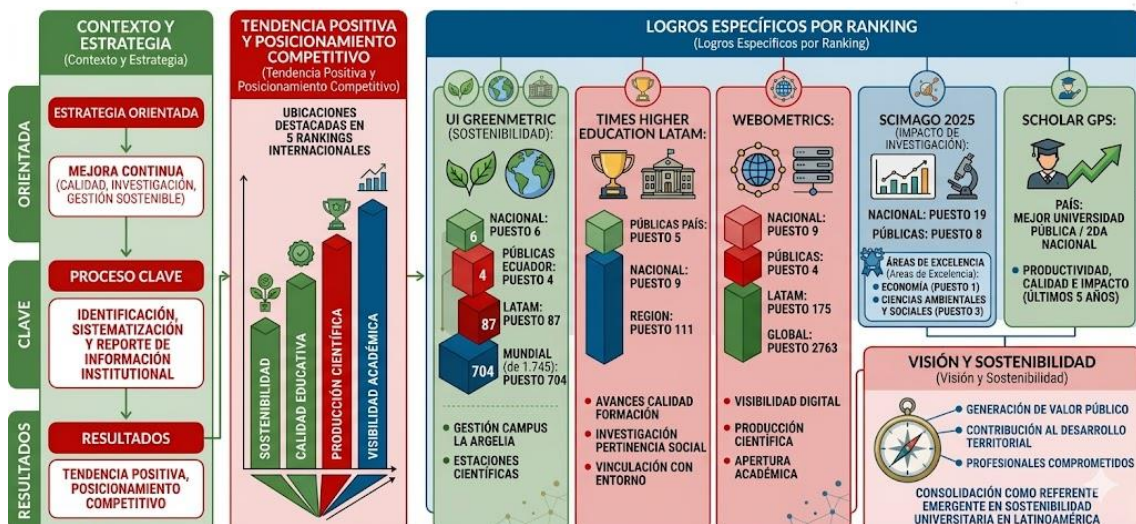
CONTEXTO Y ESTRATEGIA
(Contexto y Estrategia)

ORIENTADA
ESTRATEGIA ORIENTADA
MEJORA CONTINUA
(CALIDAD, INVESTIGACIÓN, GESTIÓN SOSTENIBLE)

CLAVE
PROCESO CLAVE
IDENTIFICACIÓN, SISTEMATIZACIÓN Y REPORTE DE INFORMACIÓN INSTITUTIONAL

RESULTADOS
RESULTADOS
TENDENCIA POSITIVA, POSICIONAMIENTO COMPETITIVO

TENDENCIA POSITIVA Y POSICIONAMIENTO COMPETITIVO
(Tendencia Positiva y Posicionamiento Competitivo)

UBICACIONES DESTACADAS EN 5 RANKINGS INTERNACIONALES

SOSTENIBILIDAD
CALIDAD EDUCATIVA
PRODUCCIÓN CIENTÍFICA
VISIBILIDAD ACADÉMICA

LOGROS ESPECÍFICOS POR RANKING
(Logros Específicos por Ranking)

UI GREENMETRIC
(SOSTENIBILIDAD):
6 NACIONAL: PUESTO 6
4 PÚBLICAS ECUADOR: PUESTO 4
87 LATAM: PUESTO 87
704 MUNDIAL (de 1.745): PUESTO 704
• GESTIÓN CAMPUS LA ARGELIA
• ESTACIONES CIENTÍFICAS

TIMES HIGHER EDUCATION LATAM:
PÚBLICAS PAÍS: PUESTO 5
NACIONAL: PUESTO 9
REGION: PUESTO 111
• AVANCES CALIDAD FORMACIÓN
• INVESTIGACIÓN PERTINENCIA SOCIAL
• VINCULACIÓN CON ENTORNO

WEBOMETRICS:
NACIONAL: PUESTO 9
PÚBLICAS: PUESTO 4
LATAM: PUESTO 175
GLOBAL: PUESTO 2763
• VISIBILIDAD DIGITAL
• PRODUCCIÓN CIENTÍFICA
• APERTURA ACADÉMICA

SCIMAGO 2025
(IMPACTO DE INVESTIGACIÓN):
NACIONAL: PUESTO 19
PÚBLICAS: PUESTO 8
ÁREAS DE EXCELENCIA
(Áreas de Excelencia):
• ECONOMÍA (PUESTO 1)
• CIENCIAS AMBIENTALES Y SOCIALES (PUESTO 3)

SCHOLAR GPS:
PAÍS: MEJOR UNIVERSIDAD PÚBLICA / 2DA NACIONAL
• PRODUCTIVIDAD, CALIDAD E IMPACTO (ÚLTIMOS 5 AÑOS)

VISIÓN Y SOSTENIBILIDAD
(Visión y Sostenibilidad)
• GENERACIÓN DE VALOR PÚBLICO
• CONTRIBUCIÓN AL DESARROLLO TERRITORIAL
• PROFESIONALES COMPROMETIDOS
CONSOLIDACIÓN COMO REFERENTE EMERGENTE EN SOSTENIBILIDAD UNIVERSITARIA EN LATINOAMÉRICA